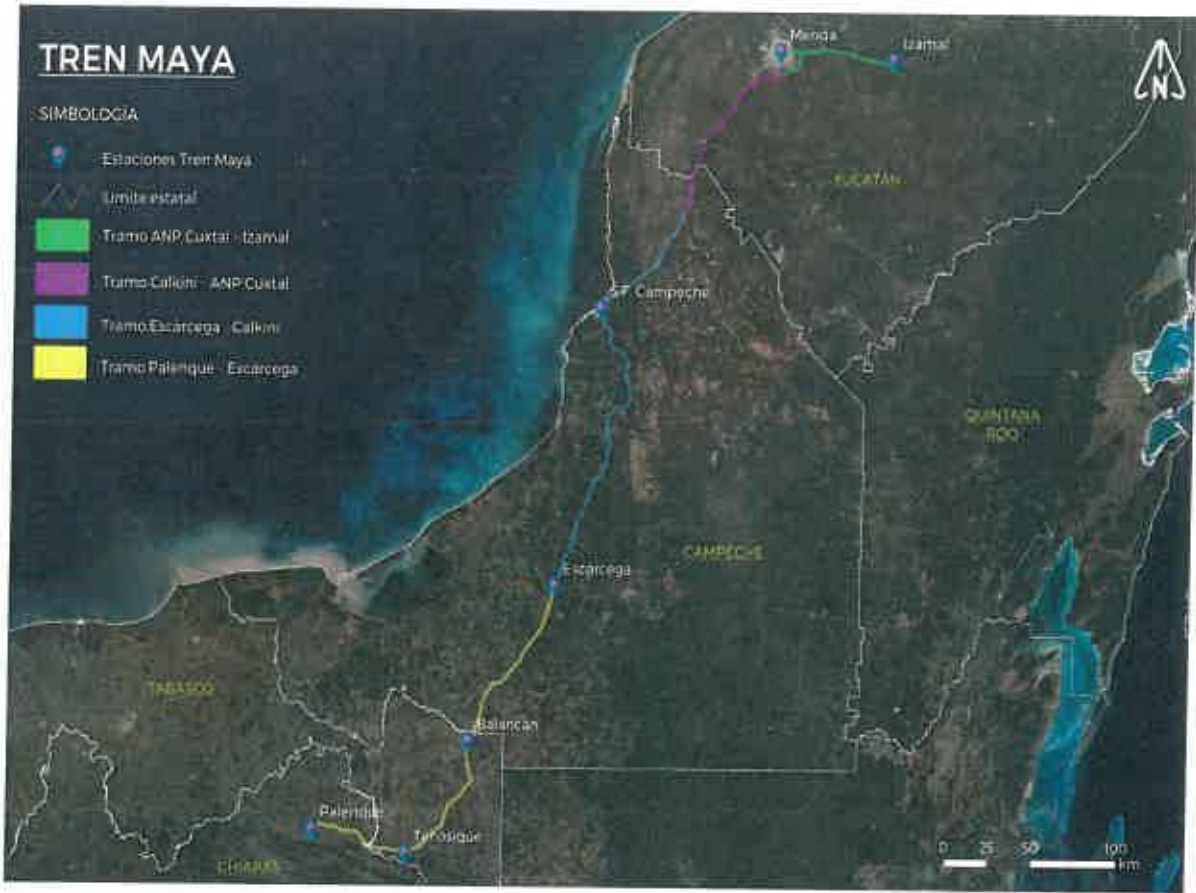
TREN MAYA

SIMBOLOGIA

Estaciones Tren Maya

Limite estatal

Tramo ANP Cuxtal - Izamal

Tramo Calkini - ANP Cuxtal

Tramo Escarcega - Calkini

Tramo Palenque - Escarcega

N

Merida

Izamal

YUCATAN

Campeche

QUINTANA ROO

Escarcega

CAMPECHE

TABASCO

Balancan

Palenque

Tenosique

CHIAPAS

0 25 50 100 km